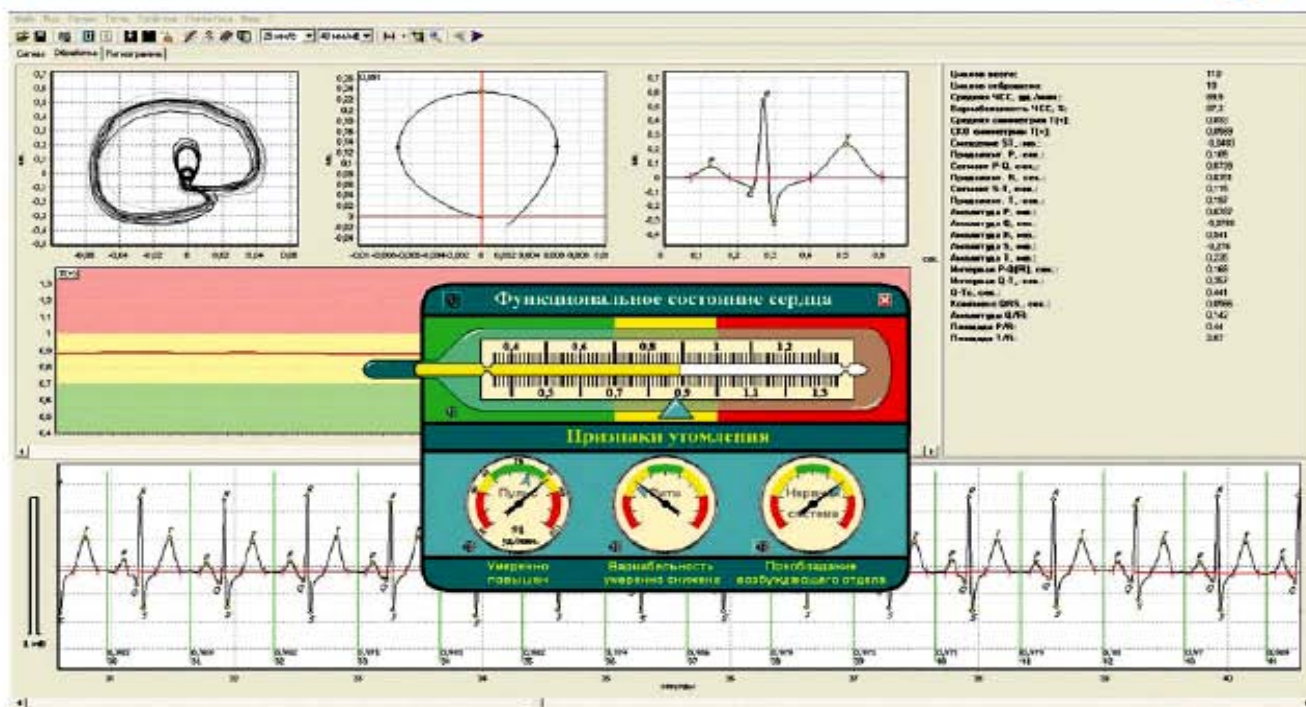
Функциональное состояние сердца

0,4 0,6 0,8 1 1,2

0,5 0,7 0,9 1,1 1,3

Признаки утомления

Пульс
91 уд./мин.

Сеть

Нервная система

Умеренно повышен

Вариабельность умеренно снижена

Преобладание возбуждающего отдела

Сигнал Обработка Ритмограмма

0,7
0,6
0,5
0,4
0,3
0,2
0,1
0
-0,1
-0,2
-0,3
-0,4
-0,5
-0,6
-0,7

-0,06 -0,04 -0,02 0 0,02 0,04 0,06

0,26
0,24
0,22
0,2
0,18
0,16
0,14
0,12
0,1
0,08
0,06
0,04
0,02
0
-0,02
-0,04

0,7
0,6
0,5
0,4
0,3
0,2
0,1
0
-0,1
-0,2
-0,3
-0,4
-0,5

0 0,1 0,2 0,3 0,4 0,5 0,6

P Q R S T

1,5
1,3
1,2
1,1
1
0,9
0,8
0,7
0,6
0,5
0,4

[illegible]

30 31 32 33 34 35 36 37 38 39 40

секунды